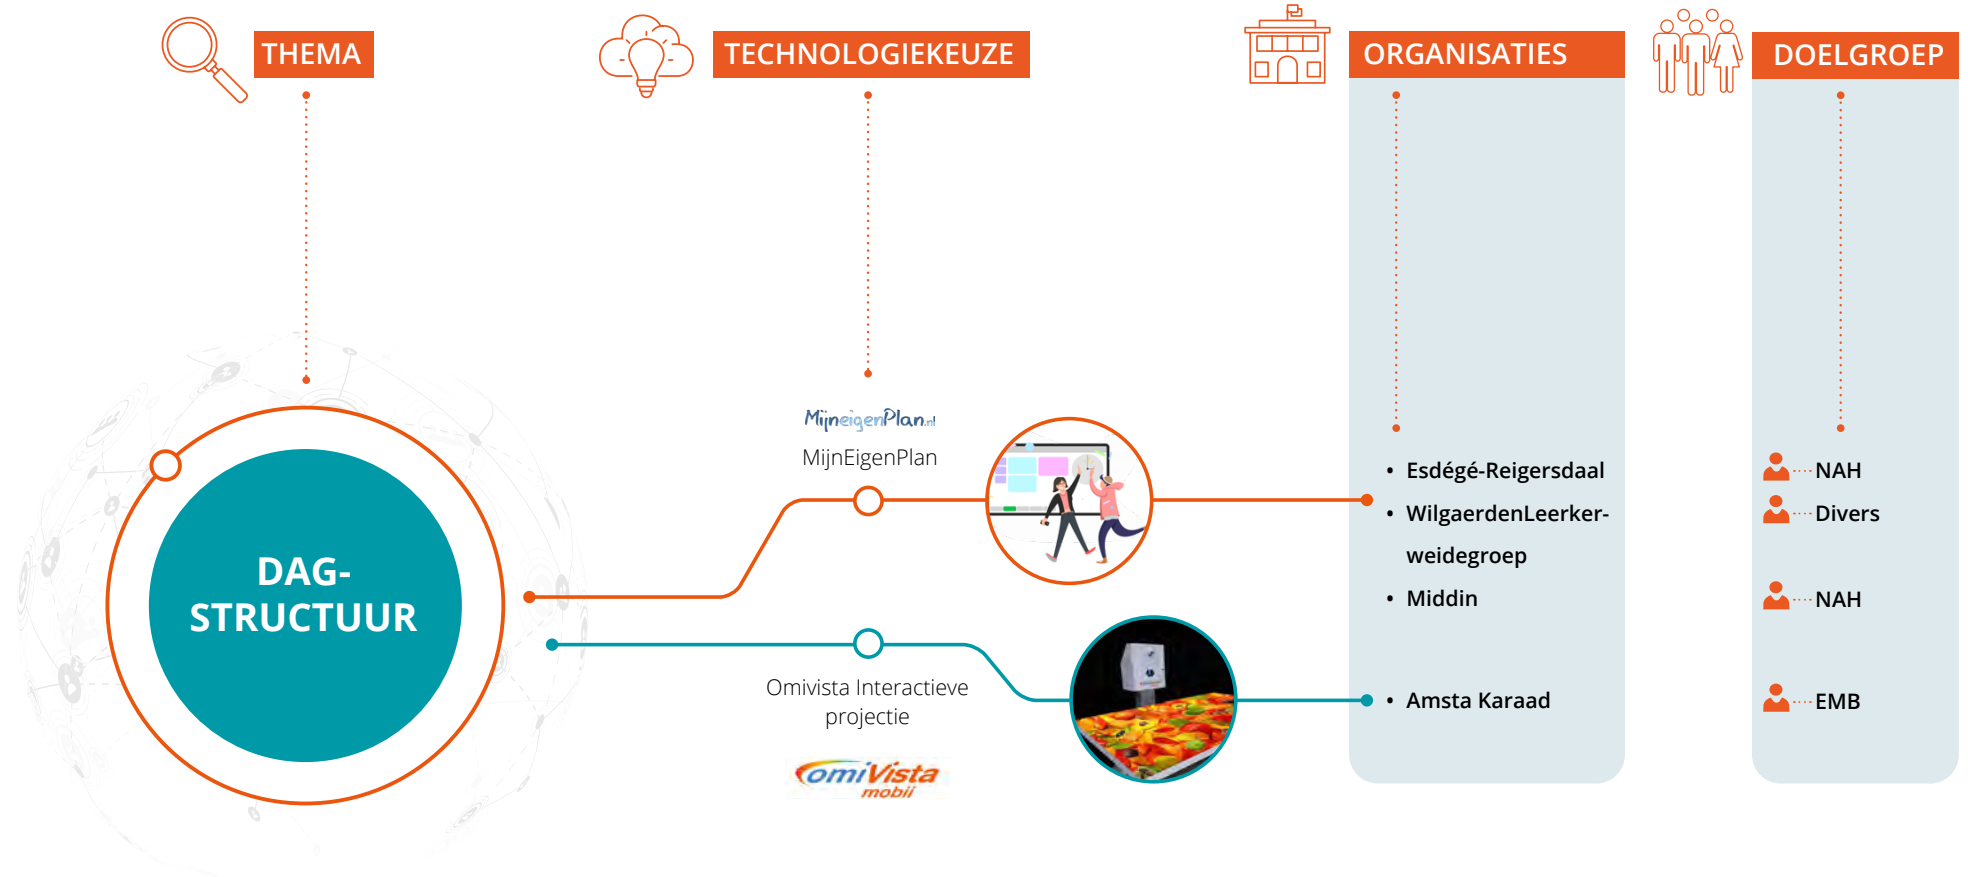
THEMA

TECHNOLOGIEKEUZE

ORGANISATIES

DOELGROEP

DAG-STRUCTUUR

MijneigenPlan.nl

MijnEigenPlan

Omivista Interactieve projectie

omiVista mobii

- Esdégé-Reigersdaal
- WilgaerdenLeerker-weidegroep
- Middin
- Amsta Karaad

NAH

Divers

NAH

EMB